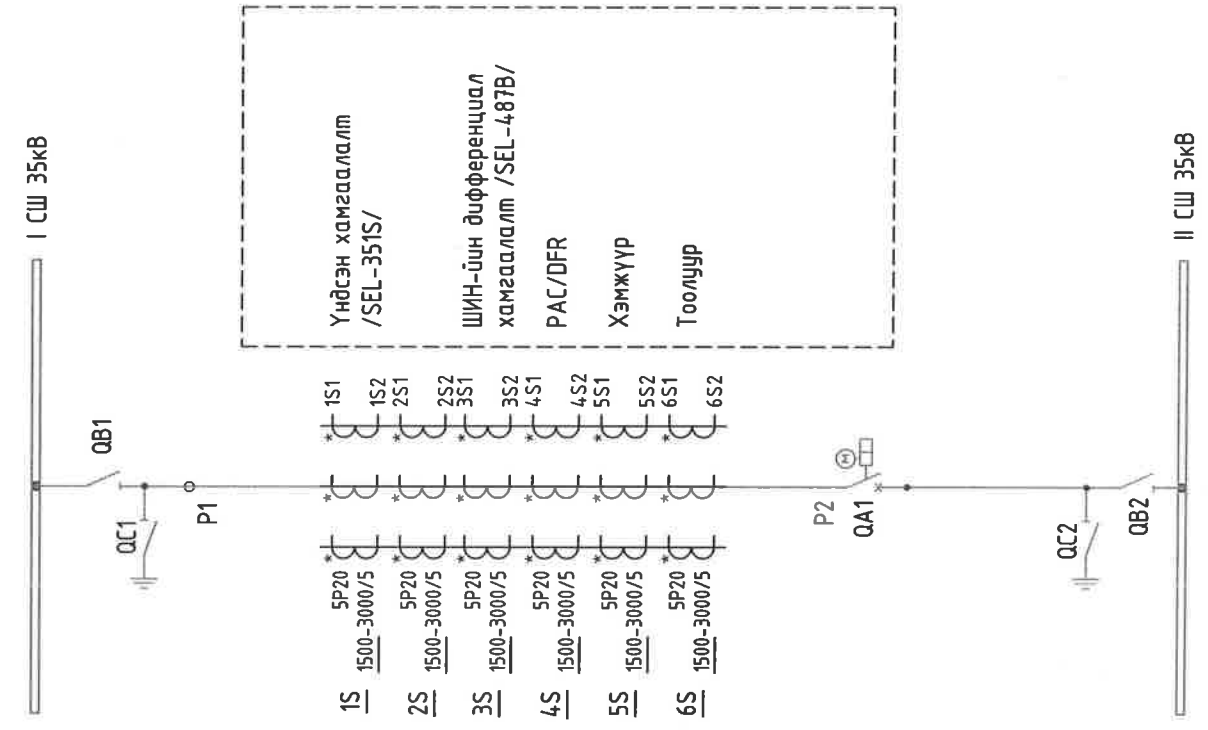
I СШ 35кВ

II СШ 35кВ

Үндсэн хамгаалалт /SEL-351S/

ШИН-ийн дифференциал хамгаалалт /SEL-487B/

PAC/DFR

Хэмжүүр

Тоолуур

1S1 1S2
2S1 2S2
3S1 3S2
4S1 4S2
5S1 5S2
6S1 6S2

QB1

QC1

P1

P2

QA1

QC2

QB2

5P20 1500-3000/5
5P20 1500-3000/5
5P20 1500-3000/5
5P20 1500-3000/5
5P20 1500-3000/5
5P20 1500-3000/5

1S
2S
3S
4S
5S
6S